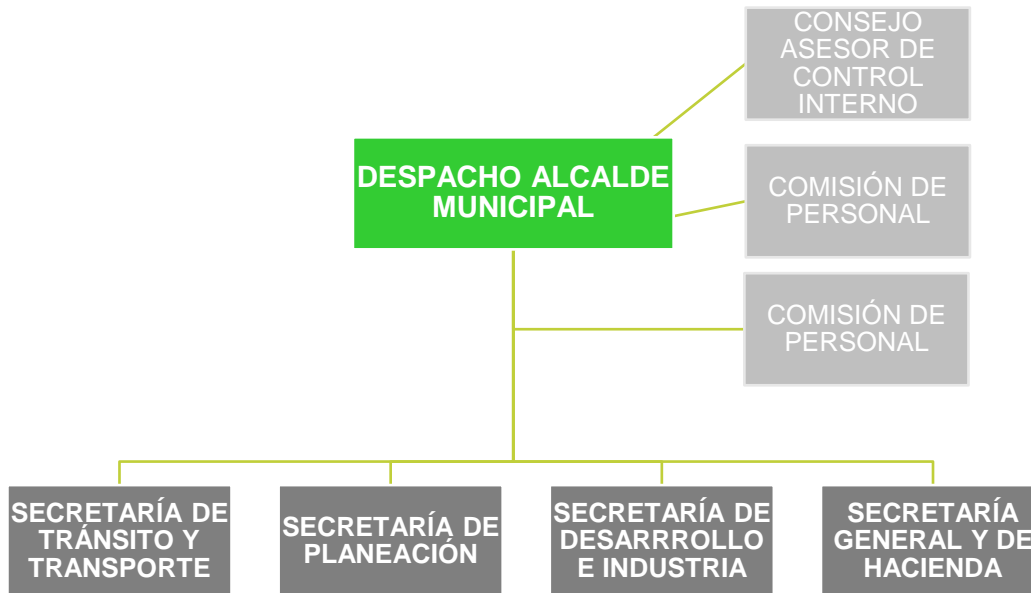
CONSEJO ASESOR DE CONTROL INTERNO

DESPACHO ALCALDE MUNICIPAL

COMISIÓN DE PERSONAL

COMISIÓN DE PERSONAL

SECRETARÍA DE TRÁNSITO Y TRANSPORTE

SECRETARÍA DE PLANEACIÓN

SECRETARÍA DE DESARRROLLO E INDUSTRIA

SECRETARÍA GENERAL Y DE HACIENDA